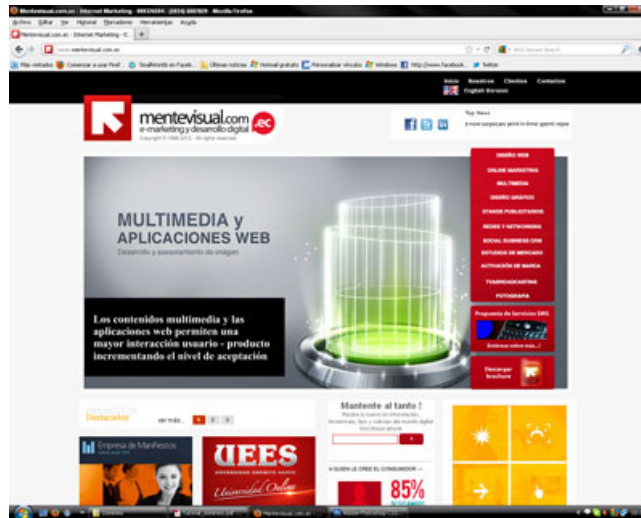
Mentevisual.com.ec Internet Marketing. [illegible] - Mozilla Firefox

Archivo Editar Ver Historial Marcadores Herramientas Ayuda

mentevisual.com.ec - Internet Marketing - E... +

www.mentevisual.com.ec

Más visitados Comenzar a usar Firef... Hotmail gratuito Personalizar vínculos Windows http://www.facebook... Twitter

Inicio Nosotros Clientes Contactos
English Version

mentevisual.com.ec
e-marketing y desarrollo digital
Copyright © 1998-2012 . All rights reserved.

Top News

DISEÑO WEB
ONLINE MARKETING
MULTIMEDIA
DISEÑO GRÁFICO
STANDS PUBLICITARIOS
REDES Y NETWORKING
SOCIAL BUSINESS CRM
ESTUDIOS DE MERCADO
ACTIVACIÓN DE MARCA
TV&BROADCASTING
FOTOGRAFÍA

MULTIMEDIA y APLICACIONES WEB
Desarrollo y asesoramiento de imagen

Los contenidos multimedia y las aplicaciones web permiten una mayor interacción usuario - producto incrementando el nivel de aceptación

Propuesta de Servicios SMS

Descargar brochure

Destacados ver más... 1 2 3

Mantente al tanto !

Empresa de Manifiestos

UEES
Universidad Online

85%